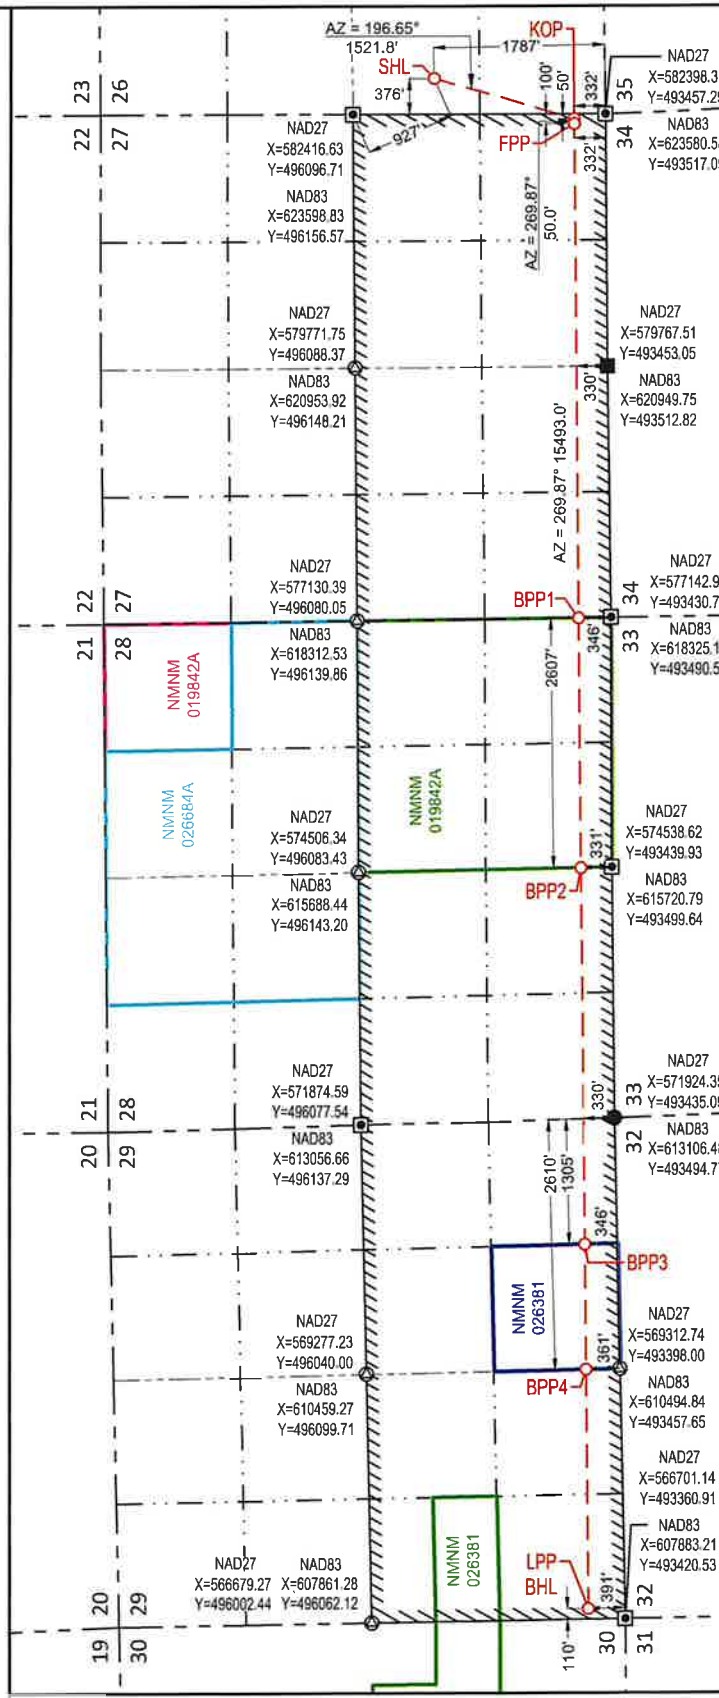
AZ = 196.65°
1521.8'
1787'
KOP
SHL
376'
100'
50'
332'
NAD27
X=582398.3
Y=493457.2
23 26
22 27
927'
FPP
332'
35
34
NAD27
X=582416.63
Y=496096.71
NAD83
X=623580.5
Y=493517.0
NAD83
X=623598.83
Y=496156.57
AZ = 269.87°
50.0'
NAD27
X=579771.75
Y=496088.37
NAD27
X=579767.51
Y=493453.05
NAD83
X=620953.92
Y=496148.21
330'
NAD83
X=620949.75
Y=493512.82
AZ = 269.87° 15493.0'
NAD27
X=577130.39
Y=496080.05
NAD27
X=577142.9
Y=493430.7
22 27
21 28
BPP1
34
33
346'
NAD83
X=618312.53
Y=496139.86
NAD83
X=618325.1
Y=493490.5
NMNM 019842A
2607'
NMNM 026684A
NMNM 019842A
NAD27
X=574506.34
Y=496083.43
NAD27
X=574538.62
Y=493439.93
331'
BPP2
NAD83
X=615688.44
Y=496143.20
NAD83
X=615720.79
Y=493499.64
NAD27
X=571874.59
Y=496077.54
NAD27
X=571924.3
Y=493435.0
21 28
20 29
330'
33
32
NAD83
X=613056.66
Y=496137.29
NAD83
X=613106.4
Y=493494.7
2610'
1305'
346'
BPP3
NMNM 026381
NAD27
X=569277.23
Y=496040.00
NAD27
X=569312.74
Y=493398.00
361'
BPP4
NAD83
X=610459.27
Y=496099.71
NAD83
X=610494.84
Y=493457.65
NAD27
X=566701.14
Y=493360.91
NAD83
X=607883.21
Y=493420.53
NMNM 026381
NAD27
X=566679.27
Y=496002.44
NAD83
X=607861.28
Y=496062.12
LPP
BHL
391'
20 29
19 30
32
31
30
110'